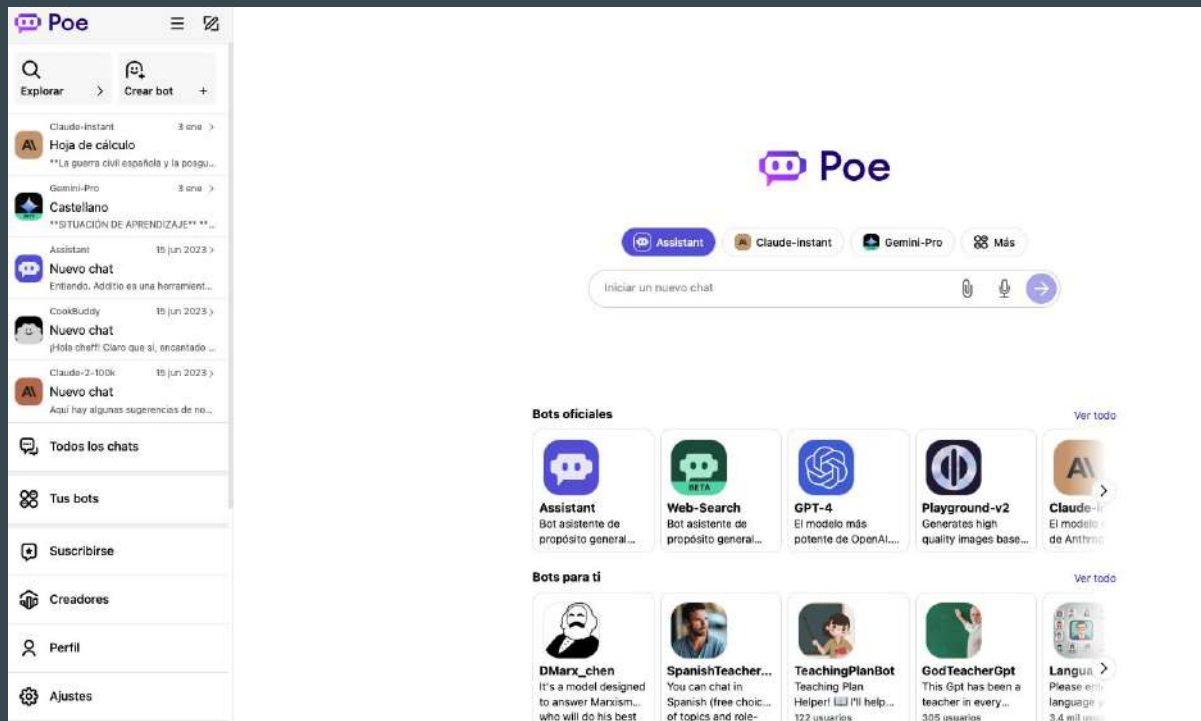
Poe

Explorar

Crear bot +

Claude-instant 3 ene
Hoja de cálculo
**La guerra civil española y la posgu...

Gemini-Pro 3 ene
Castellano
**SITUACIÓN DE APRENDIZAJE** **...

Assistant 15 jun 2023
Nuevo chat
Entiendo. Additio es una herramient...

CookBuddy 15 jun 2023
Nuevo chat
¡Hola chef! Claro que sí, encantado ...

Claude-2-100k 15 jun 2023
Nuevo chat
Aquí hay algunas sugerencias de no...

Todos los chats

Tus bots

Suscribirse

Creadores

Perfil

Ajustes

Poe

Assistant Claude-instant Gemini-Pro Más

Iniciar un nuevo chat

Bots oficiales Ver todo

Assistant
Bot asistente de propósito general...

Web-Search
Bot asistente de propósito general...

GPT-4
El modelo más potente de OpenAI...

Playground-v2
Generates high quality images base...

Claude-i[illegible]
El modelo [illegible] de Anthr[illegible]

Bots para ti Ver todo

DMarx_chen
It's a model designed to answer Marxism... who will do his best

SpanishTeacher...
You can chat in Spanish (free choic... of topics and role-

TeachingPlanBot
Teaching Plan Helper! 📖 I'll help...
122 usuarios

GodTeacherGpt
This Gpt has been a teacher in every...
305 usuarios

Langua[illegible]
Please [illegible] language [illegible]
3.4 mil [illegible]